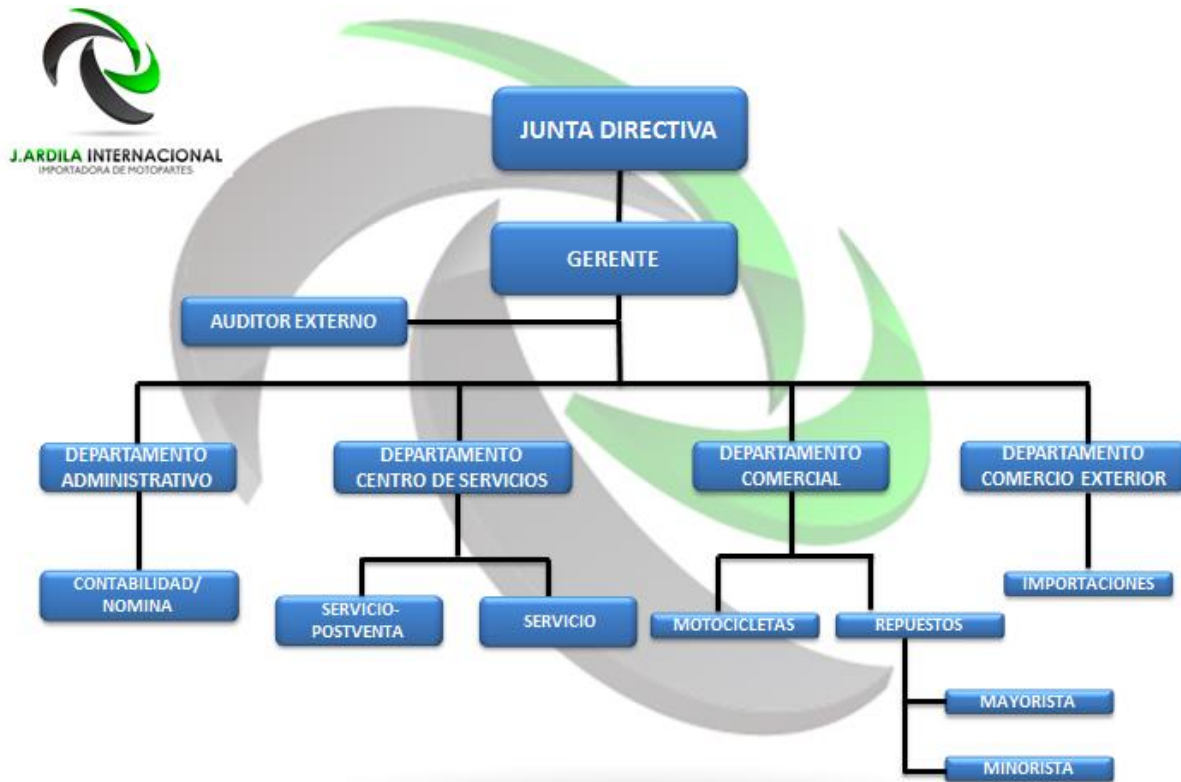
J.ARDILA INTERNACIONAL
IMPORTADORA DE MOTOPARTES

JUNTA DIRECTIVA

GERENTE

AUDITOR EXTERNO

DEPARTAMENTO ADMINISTRATIVO

DEPARTAMENTO CENTRO DE SERVICIOS

DEPARTAMENTO COMERCIAL

DEPARTAMENTO COMERCIO EXTERIOR

CONTABILIDAD/ NOMINA

SERVICIO-POSTVENTA

SERVICIO

MOTOCICLETAS

REPUESTOS

IMPORTACIONES

MAYORISTA

MINORISTA